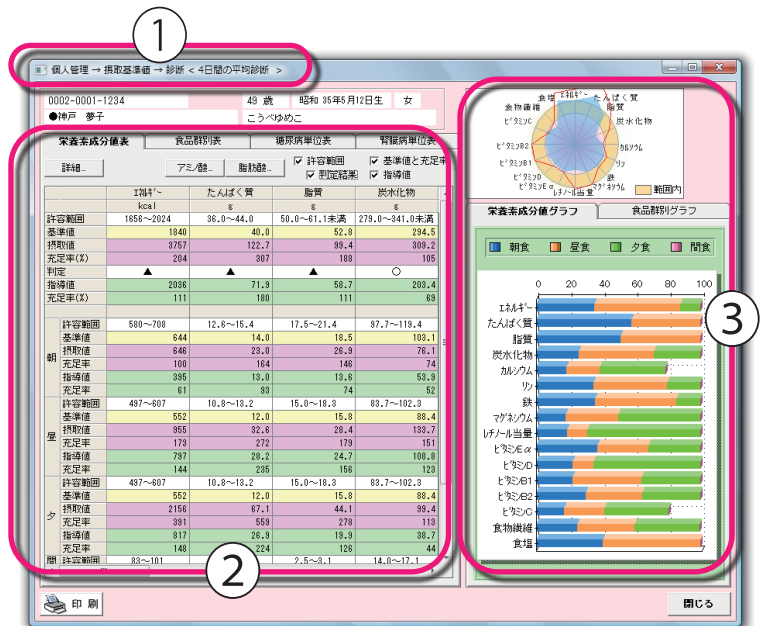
①

個人管理 → 摂取基準値 → 診断 < 4日間の平均診断 >

0002-0001-1234 | 49 歳 | 昭和 35年5月12日生 | 女
●神戸 夢子 | こうべゆめこ

栄養素成分値表 | 食品群別表 | 糖尿病単位表 | 腎臓病単位表

詳細... | アミノ酸... | 脂肪酸...
☑ 許容範囲 ☑ 基準値と充足率
☑ 判定結果 ☑ 指導値

| | | ｴﾈﾙｷﾞｰ | たんぱく質 | 脂質 | 炭水化物 |
|---|---|---|---|---|---|
| | | kcal | g | g | g |
| 許容範囲 | | 1656～2024 | 36.0～44.0 | 50.0～61.1未満 | 279.0～341.0未満 |
| 基準値 | | 1840 | 40.0 | 52.8 | 294.5 |
| 摂取値 | | 3757 | 122.7 | 99.4 | 309.2 |
| 充足率(%) | | 204 | 307 | 188 | 105 |
| 判定 | | ▲ | ▲ | ▲ | ○ |
| 指導値 | | 2036 | 71.9 | 58.7 | 203.4 |
| 充足率(%) | | 111 | 180 | 111 | 69 |
| 朝 | 許容範囲 | 580～708 | 12.6～15.4 | 17.5～21.4 | 97.7～119.4 |
| | 基準値 | 644 | 14.0 | 18.5 | 103.1 |
| | 摂取値 | 646 | 23.0 | 26.9 | 76.1 |
| | 充足率 | 100 | 164 | 146 | 74 |
| | 指導値 | 395 | 13.0 | 13.6 | 53.9 |
| | 充足率 | 61 | 93 | 74 | 52 |
| 昼 | 許容範囲 | 497～607 | 10.8～13.2 | 15.0～18.3 | 83.7～102.3 |
| | 基準値 | 552 | 12.0 | 15.8 | 88.4 |
| | 摂取値 | 955 | 32.6 | 28.4 | 133.7 |
| | 充足率 | 173 | 272 | 179 | 151 |
| | 指導値 | 797 | 28.2 | 24.7 | 108.8 |
| | 充足率 | 144 | 235 | 156 | 123 |
| 夕 | 許容範囲 | 497～607 | 10.8～13.2 | 15.0～18.3 | 83.7～102.3 |
| | 基準値 | 552 | 12.0 | 15.8 | 88.4 |
| | 摂取値 | 2156 | 67.1 | 44.1 | 99.6 |
| | 充足率 | 391 | 559 | 278 | 113 |
| | 指導値 | 817 | 26.9 | 19.9 | 38.7 |
| | 充足率 | 148 | 224 | 126 | 44 |
| 間 | 許容範囲 | 83～101 | | 2.5～3.1 | 14.0～17.1 |

②

食塩 ｴﾈﾙｷﾞｰ たんぱく質 食物繊維 脂質 ﾋﾞﾀﾐﾝC 炭水化物 ﾋﾞﾀﾐﾝB2 カルシウム ﾋﾞﾀﾐﾝB1 リン ﾋﾞﾀﾐﾝD 鉄 ﾋﾞﾀﾐﾝE α マグネシウム レチノール当量
範囲内

栄養素成分値グラフ | 食品群別グラフ

朝食 昼食 夕食 間食

0 20 40 60 80 100

ｴﾈﾙｷﾞｰ
たんぱく質
脂質
炭水化物
カルシウム
リン
鉄
マグネシウム
レチノール当量
ﾋﾞﾀﾐﾝE α
ﾋﾞﾀﾐﾝD
ﾋﾞﾀﾐﾝB1
ﾋﾞﾀﾐﾝB2
ﾋﾞﾀﾐﾝC
食物繊維
食塩

③

印 刷
閉じる